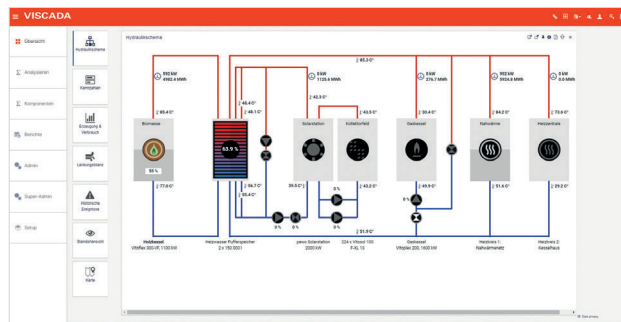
≡ VISCADA

Übersicht
Analysieren
Komponenten
Berichte
Admin
Super-Admin
Setup

Hydraulikschema
Kennzahlen
Erzeugung & Verbrauch
Leitungsbilanz
Historische Ereignisse
Standortansicht
Karte

Hydraulikschema

550 kW
4962.4 MWh
85.4 °C
Biomasse
98 %
77.9 °C
Holzkessel
Viteflex 500-VF, 1100 kW

48.4 °C
48.1 °C
63.9 %
56.7 °C
55.4 °C
0 %
0 %
Heizwasser Pufferspeicher
2 x 150 0001

85.3 °C
0 kW
1125.6 MWh
42.3 °C
Solarstation
39.5 °C
0 %
0 %
penco Solarstation
2000 kW

43.5 °C
Kollektorfeld
43.2 °C
224 x Vitosol 100
F-XL 13

51.9 °C

0 kW
276.7 MWh
30.4 °C
Gaskessel
49.9 °C
0 %
Gaskessel
Vitoplex 200, 1600 kW

902 kW
5934.6 MWh
84.2 °C
Nahwärme
51.6 °C
Heizkreis 1:
Nahwärmenetz

0 kW
0 MWh
75.6 °C
Heizzentrale
29.2 °C
Heizkreis 2:
Kesselhaus